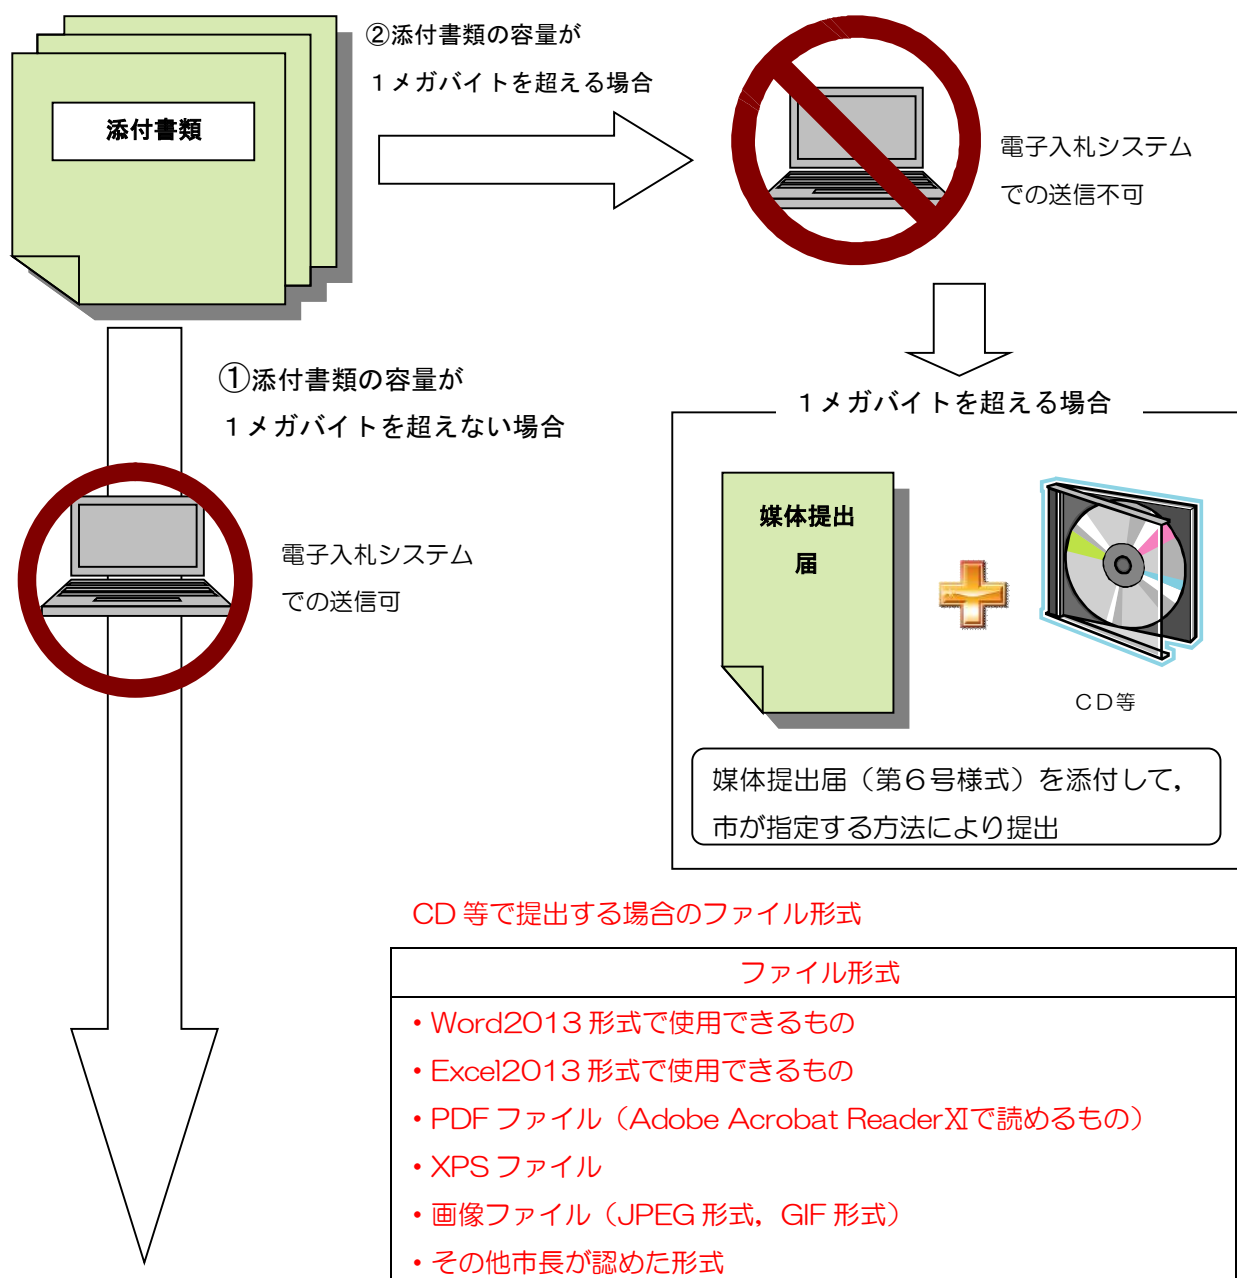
添付書類

②添付書類の容量が
１メガバイトを超える場合

電子入札システム
での送信不可

①添付書類の容量が
１メガバイトを超えない場合

電子入札システム
での送信可

１メガバイトを超える場合

媒体提出
届

ＣＤ等

媒体提出届（第６号様式）を添付して，
市が指定する方法により提出

CD 等で提出する場合のファイル形式

| ファイル形式 |
|---|
| ・Word2013 形式で使用できるもの<br>・Excel2013 形式で使用できるもの<br>・PDF ファイル（Adobe Acrobat ReaderⅪで読めるもの）<br>・XPS ファイル<br>・画像ファイル（JPEG 形式，GIF 形式）<br>・その他市長が認めた形式 |